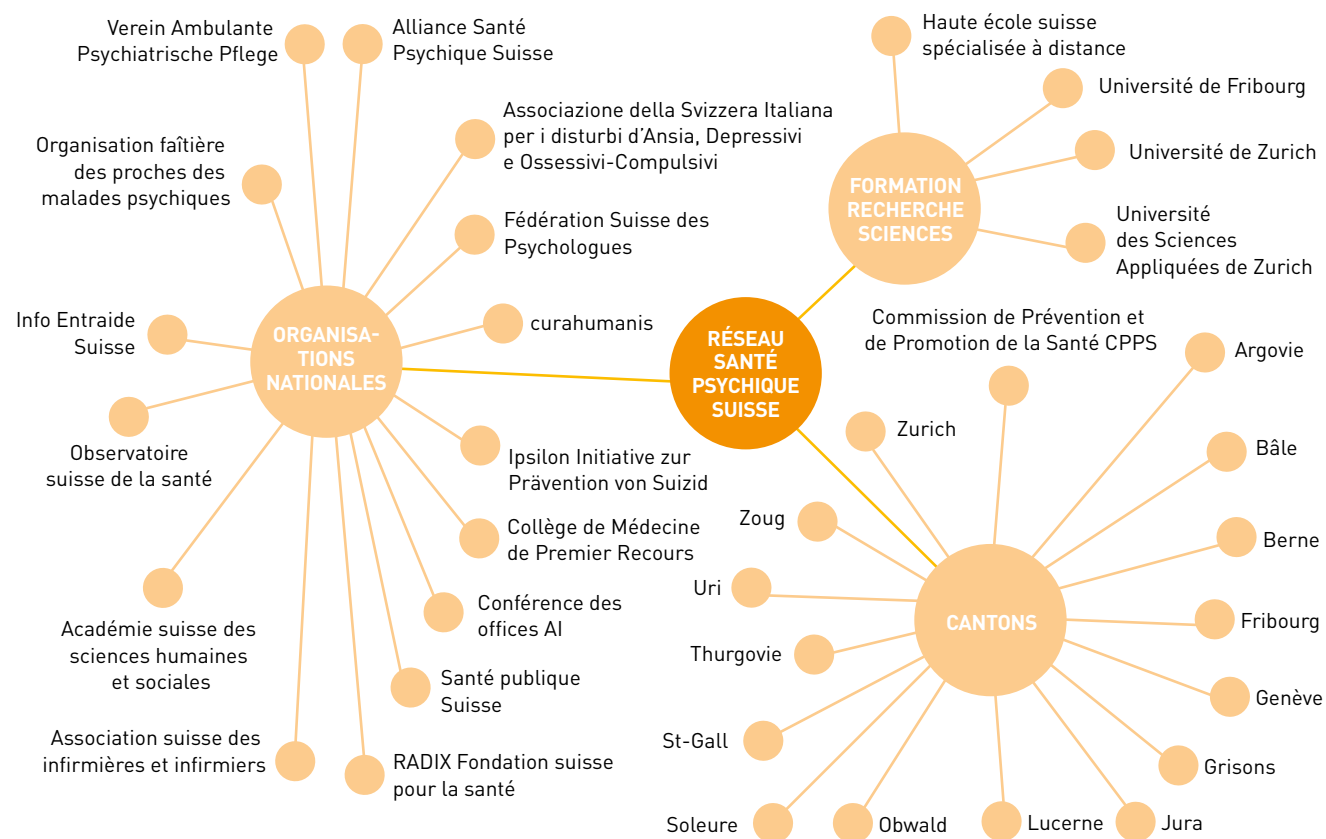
Verein Ambulante Psychiatrische Pflege

Alliance Santé Psychique Suisse

Haute école suisse spécialisée à distance

Université de Fribourg

Organisation faîtière des proches des malades psychiques

Associazione della Svizzera Italiana per i disturbi d'Ansia, Depressivi e Ossessivi-Compulsivi

Université de Zurich

FORMATION RECHERCHE SCIENCES

Fédération Suisse des Psychologues

Université des Sciences Appliquées de Zurich

Info Entraide Suisse

ORGANISA-TIONS NATIONALES

curahumanis

RÉSEAU SANTÉ PSYCHIQUE SUISSE

Commission de Prévention et de Promotion de la Santé CPPS

Argovie

Observatoire suisse de la santé

Ipsilon Initiative zur Prävention von Suizid

Zurich

Bâle

Zoug

Collège de Médecine de Premier Recours

Berne

Uri

Conférence des offices AI

CANTONS

Fribourg

Académie suisse des sciences humaines et sociales

Thurgovie

Santé publique Suisse

Genève

Association suisse des infirmières et infirmiers

RADIX Fondation suisse pour la santé

St-Gall

Grisons

Soleure

Obwald

Lucerne

Jura